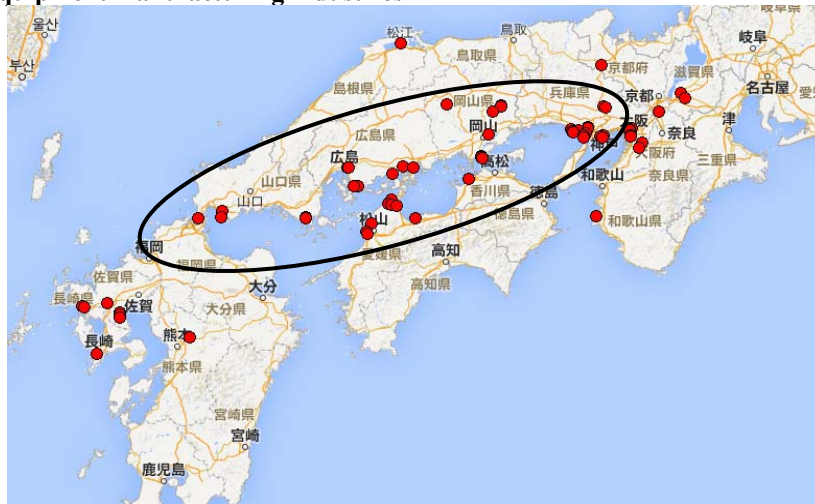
울산
부산
松江
鳥取
京都府
岐阜
滋賀県
名古屋
愛
島根県
鳥取県
岡山県
兵庫県
京都
広島県
岡山
大阪
奈良
津
広島
神戸
大阪府
三重県
山口県
高松
山口
香川県
和歌山
奈良県
松山
徳島
徳島県
和歌山県
福岡
高知
福岡県
愛媛県
佐賀県
高知県
長崎県
佐賀
大分
大分県
熊本
長崎
熊本県
宮崎県
宮崎
鹿児島